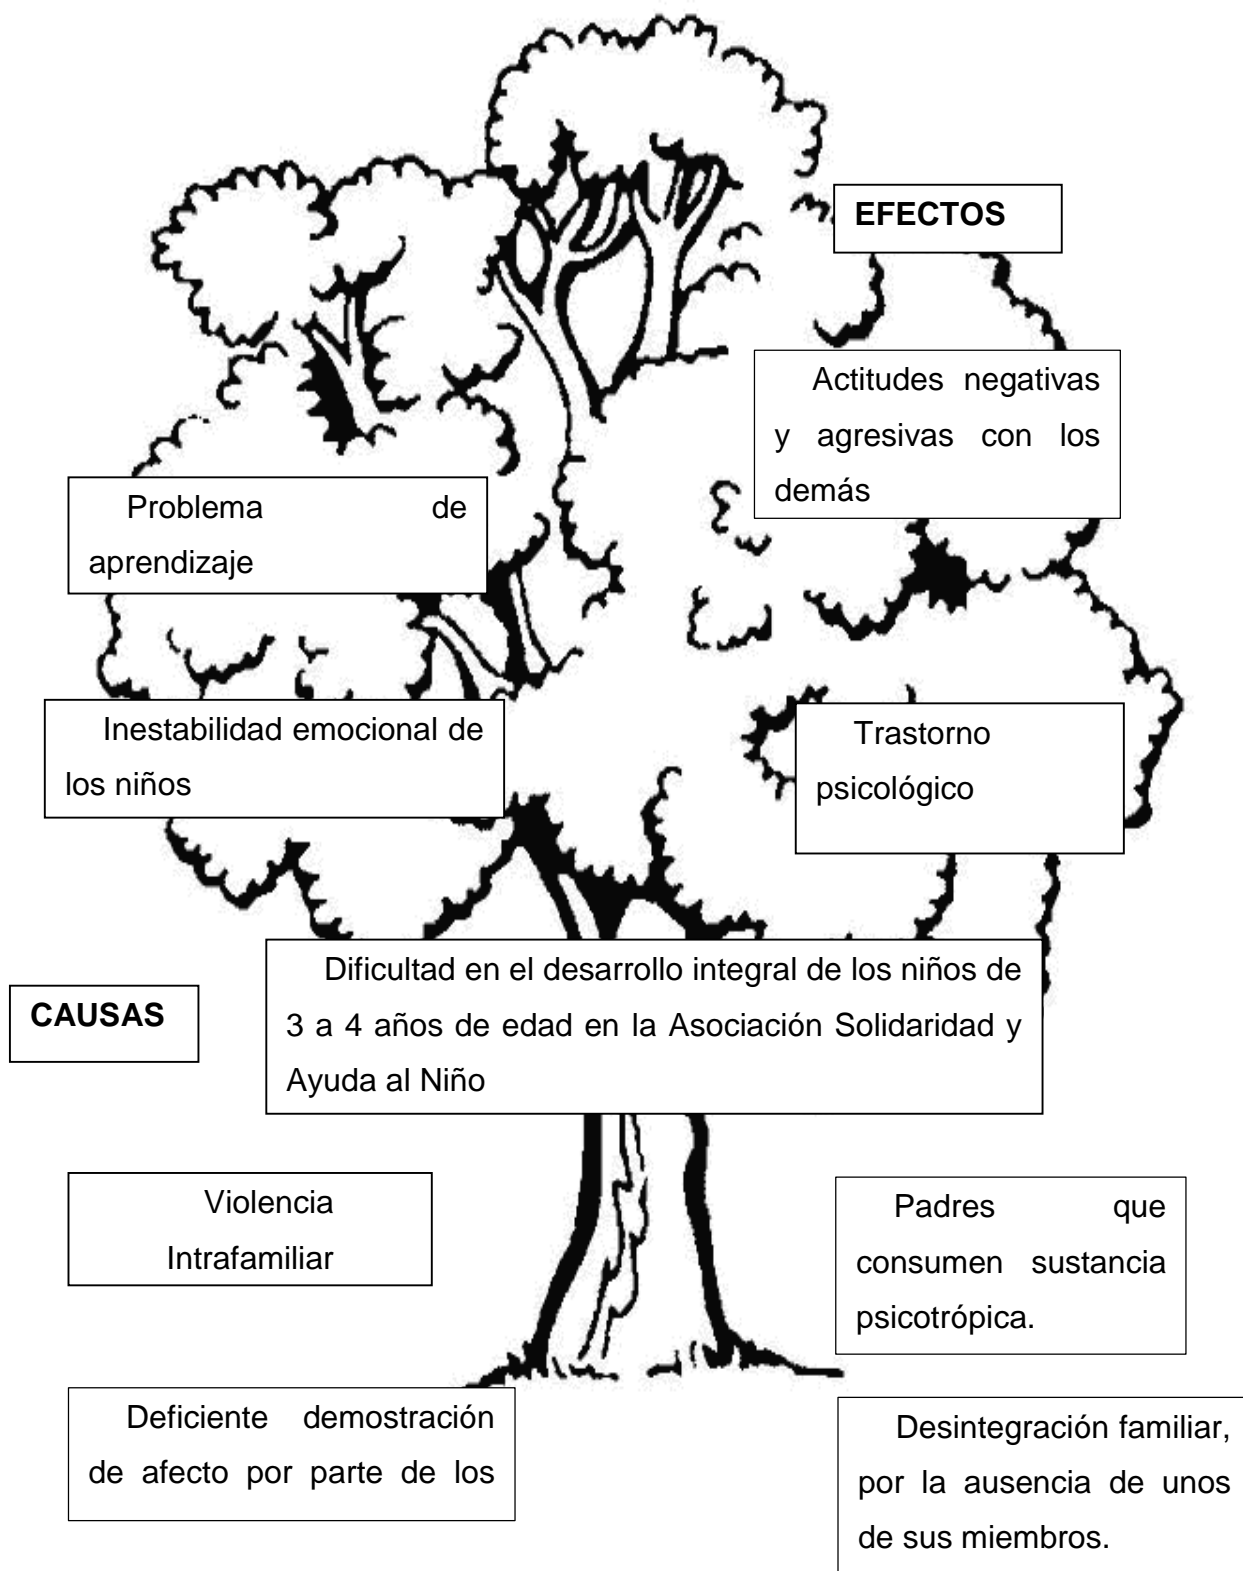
EFECTOS

Actitudes negativas y agresivas con los demás

Problema de aprendizaje

Inestabilidad emocional de los niños

Trastorno psicológico

CAUSAS

Dificultad en el desarrollo integral de los niños de 3 a 4 años de edad en la Asociación Solidaridad y Ayuda al Niño

Violencia Intrafamiliar

Padres que consumen sustancia psicotrópica.

Deficiente demostración de afecto por parte de los

Desintegración familiar, por la ausencia de unos de sus miembros.